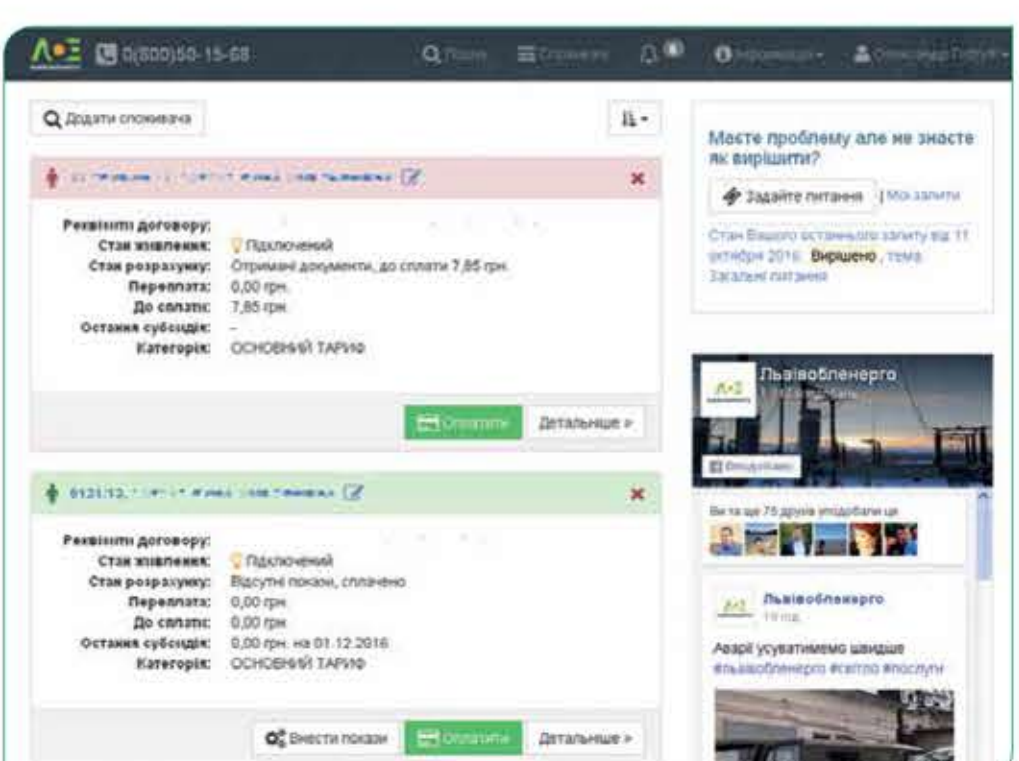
ЛОЕ 0(800)50-15-68 Пошук Споживачі Інформація Олександр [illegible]

Додати споживача

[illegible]

Реквізити договору:
Стан живлення: Підключений
Стан розрахунку: Отримані документи, до сплати 7,85 грн.
Переплата: 0,00 грн.
До сплати: 7,85 грн.
Остання субсидія: –
Категорія: ОСНОВНИЙ ТАРИФ

Оплатити Детальніше »

0131:13, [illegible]

Реквізити договору:
Стан живлення: Підключений
Стан розрахунку: Відсутні покази, сплачено
Переплата: 0,00 грн.
До сплати: 0,00 грн.
Остання субсидія: 0,00 грн. на 01.12.2016
Категорія: ОСНОВНИЙ ТАРИФ

Внести покази Оплатити Детальніше »

Маєте проблему але не знаєте як вирішити?
Задайте питання | Мої запити
Стан Вашого останнього запиту від 11 жовтня 2016: Вирішено, тема Загальні питання

Львівобленерго
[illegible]
Вподобано
Ви та ще 75 друзів уподобали це
Львівобленерго
19 год.
Аварії усуватимемо швидше #львівобленерго #світло #послуги